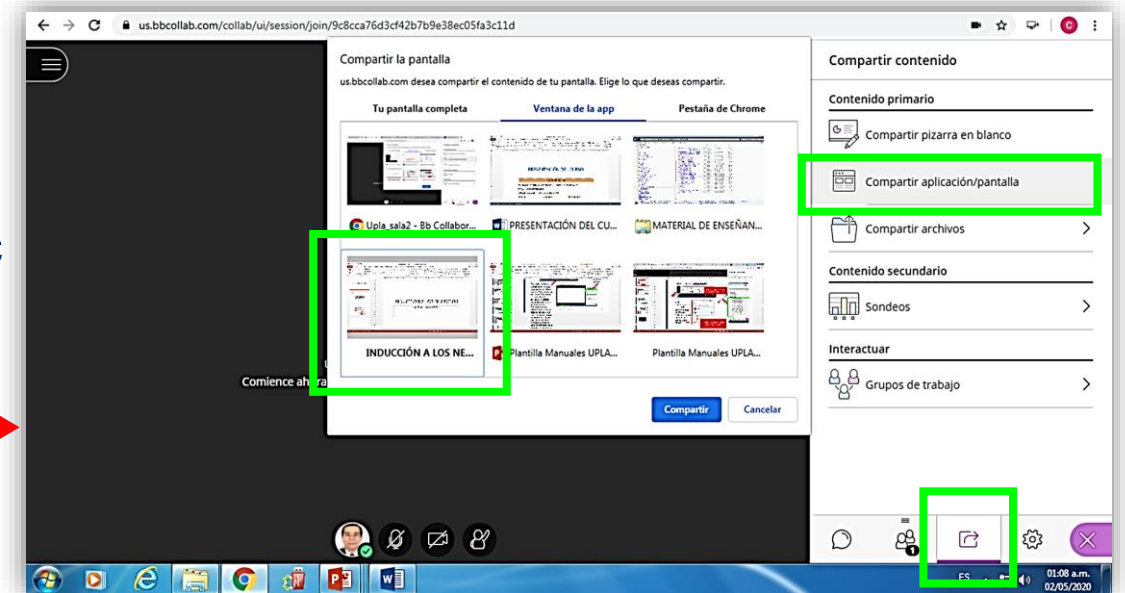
us.bbcollab.com/collab/ui/session/join/9c8cca76d3cf42b7b9e38ec05fa3c11d

Compartir la pantalla

us.bbcollab.com desea compartir el contenido de tu pantalla. Elige lo que deseas compartir.

Tu pantalla completa | Ventana de la app | Pestaña de Chrome

Upla_sala2 - Bb Collabor...
PRESENTACIÓN DEL CU...
MATERIAL DE ENSEÑAN...
INDUCCIÓN A LOS NE...
Plantilla Manuales UPLA...
Plantilla Manuales UPLA...

Compartir
Cancelar

Comience ah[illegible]

Compartir contenido

Contenido primario

Compartir pizarra en blanco

Compartir aplicación/pantalla

Compartir archivos

Contenido secundario

Sondeos

Interactuar

Grupos de trabajo

ES

01:08 a.m.
02/05/2020